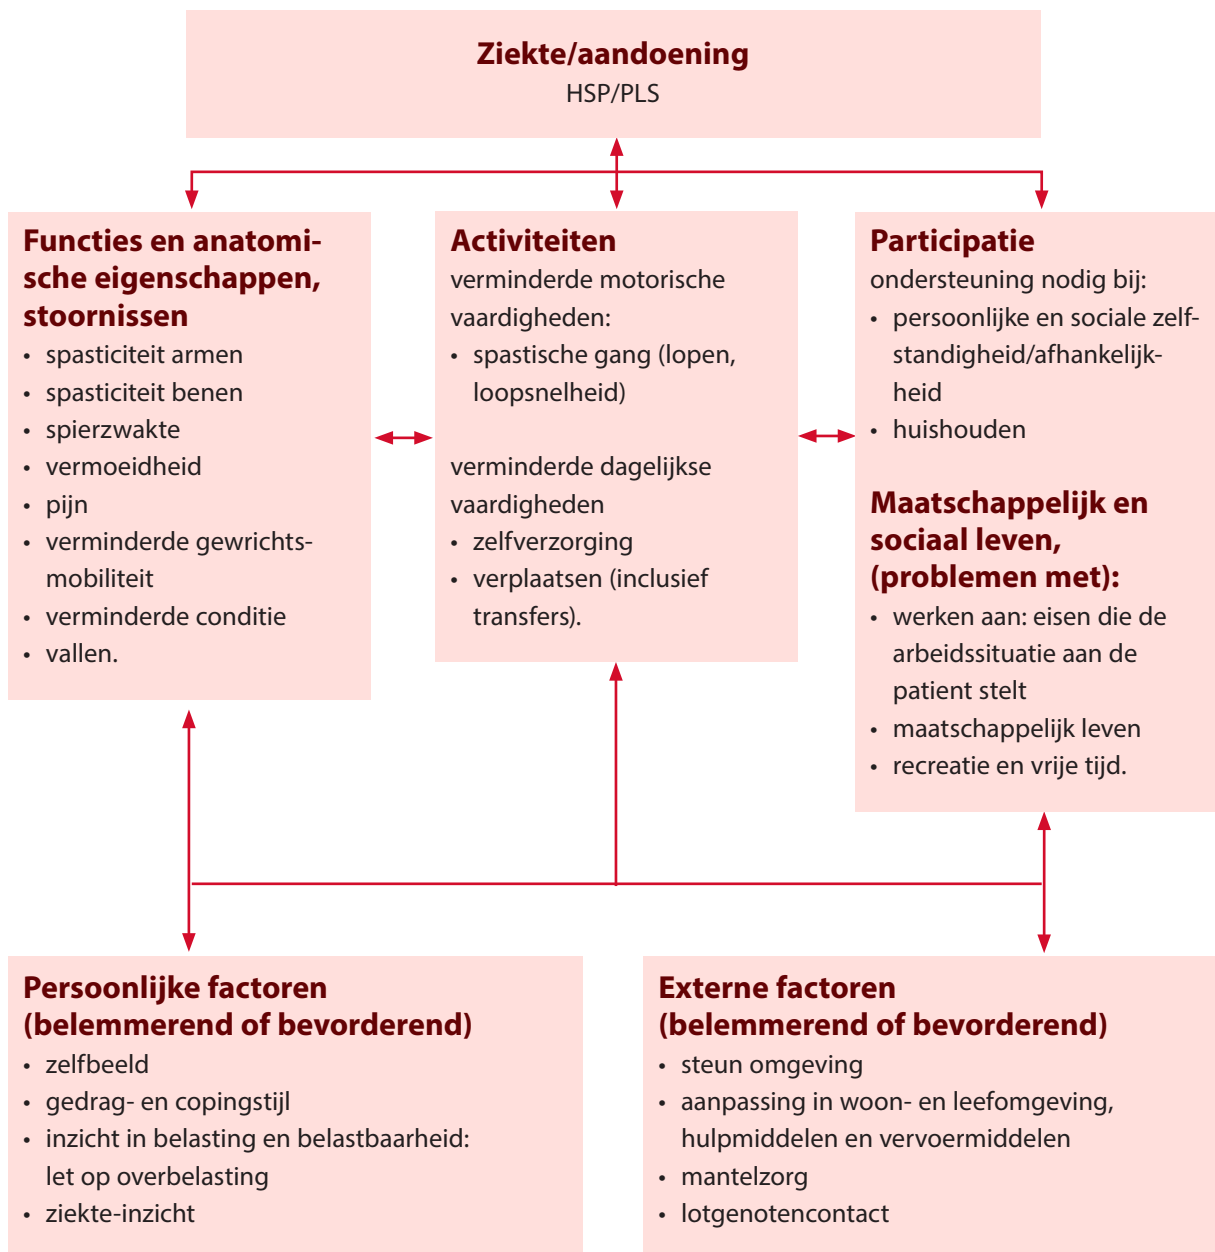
**Ziekte/aandoening**
HSP/PLS

**Functies en anatomische eigenschappen, stoornissen**
- spasticiteit armen
- spasticiteit benen
- spierzwakte
- vermoeidheid
- pijn
- verminderde gewrichtsmobiliteit
- verminderde conditie
- vallen.

**Activiteiten**
verminderde motorische vaardigheden:
- spastische gang (lopen, loopsnelheid)

verminderde dagelijkse vaardigheden
- zelfverzorging
- verplaatsen (inclusief transfers).

**Participatie**
ondersteuning nodig bij:
- persoonlijke en sociale zelfstandigheid/afhankelijkheid
- huishouden

**Maatschappelijk en sociaal leven, (problemen met):**
- werken aan: eisen die de arbeidssituatie aan de patient stelt
- maatschappelijk leven
- recreatie en vrije tijd.

**Persoonlijke factoren (belemmerend of bevorderend)**
- zelfbeeld
- gedrag- en copingstijl
- inzicht in belasting en belastbaarheid: let op overbelasting
- ziekte-inzicht

**Externe factoren (belemmerend of bevorderend)**
- steun omgeving
- aanpassing in woon- en leefomgeving, hulpmiddelen en vervoermiddelen
- mantelzorg
- lotgenotencontact